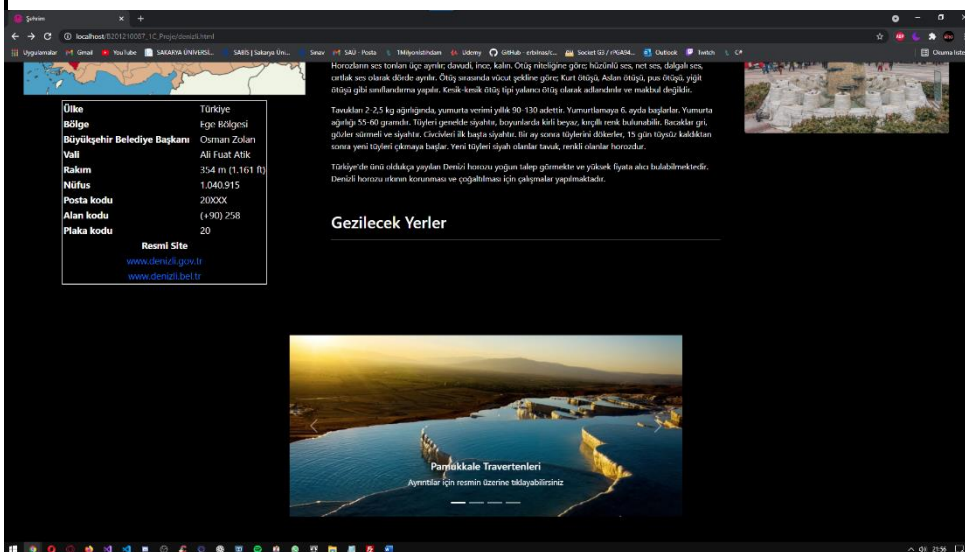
Şehrim × +

localhost/B201210057_1C_Proje/denizli.html

Uygulamalar Gmail YouTube SAKARYA ÜNİVERSİ... SABİS | Sakarya Ün... Sınav SAÜ - Posta TMilyonistirdam Udemy GitHub - erbilnas/c... Societ G3 / r/PGA94... Outlook Twitch C# Okuma listesi

| Ülke | Türkiye |
|---|---|
| Bölge | Ege Bölgesi |
| Büyükşehir Belediye Başkanı | Osman Zolan |
| Vali | Ali Fuat Atik |
| Rakım | 354 m (1.161 ft) |
| Nüfus | 1.040.915 |
| Posta kodu | 20XXX |
| Alan kodu | (+90) 258 |
| Plaka kodu | 20 |

Resmi Site
www.denizli.gov.tr
www.denizli.bel.tr

Horozların ses tonları üçe ayrılır; davudi, ince, kalın. Ötüş niteliğine göre; hüzünlü ses, net ses, dalgalı ses, ortlak ses olarak dörde ayrılır. Ötüş sırasında vücut şekline göre; Kurt ötüşü, Aslan ötüşü, pus ötüşü, yiğit ötüşü gibi sınıflandırma yapılır. Kesik-kesik ötüş tipi yalancı ötüş olarak adlandırılır ve makbul değildir.

Tavukları 2-2,5 kg ağırlığında, yumurta verimi yıllık 90-130 adettir. Yumurtlamaya 6. ayda başlarlar. Yumurta ağırlığı 55-60 gramdır. Tüyleri genelde siyahtır, boyunlarda kirli beyaz, kırçıllı renk bulunabilir. Bacaklar gri, gözler sürmeli ve siyahtır. Civcivleri ilk başta siyahtır. Bir ay sonra tüylerini dökerler, 15 gün tüysüz kaldıktan sonra yeni tüyleri çıkmaya başlar. Yeni tüyleri siyah olanlar tavuk, renkli olanlar horozdur.

Türkiye'de ünü oldukça yayılan Denizli horozu yoğun talep görmekte ve yüksek fiyata alıcı bulabilmektedir. Denizli horozu ırkının korunması ve çoğaltılması için çalışmalar yapılmaktadır.

Gezilecek Yerler

Pamukkale Travertenleri
Ayrıntılar için resmin üzerine tıklayabilirsiniz

21:56